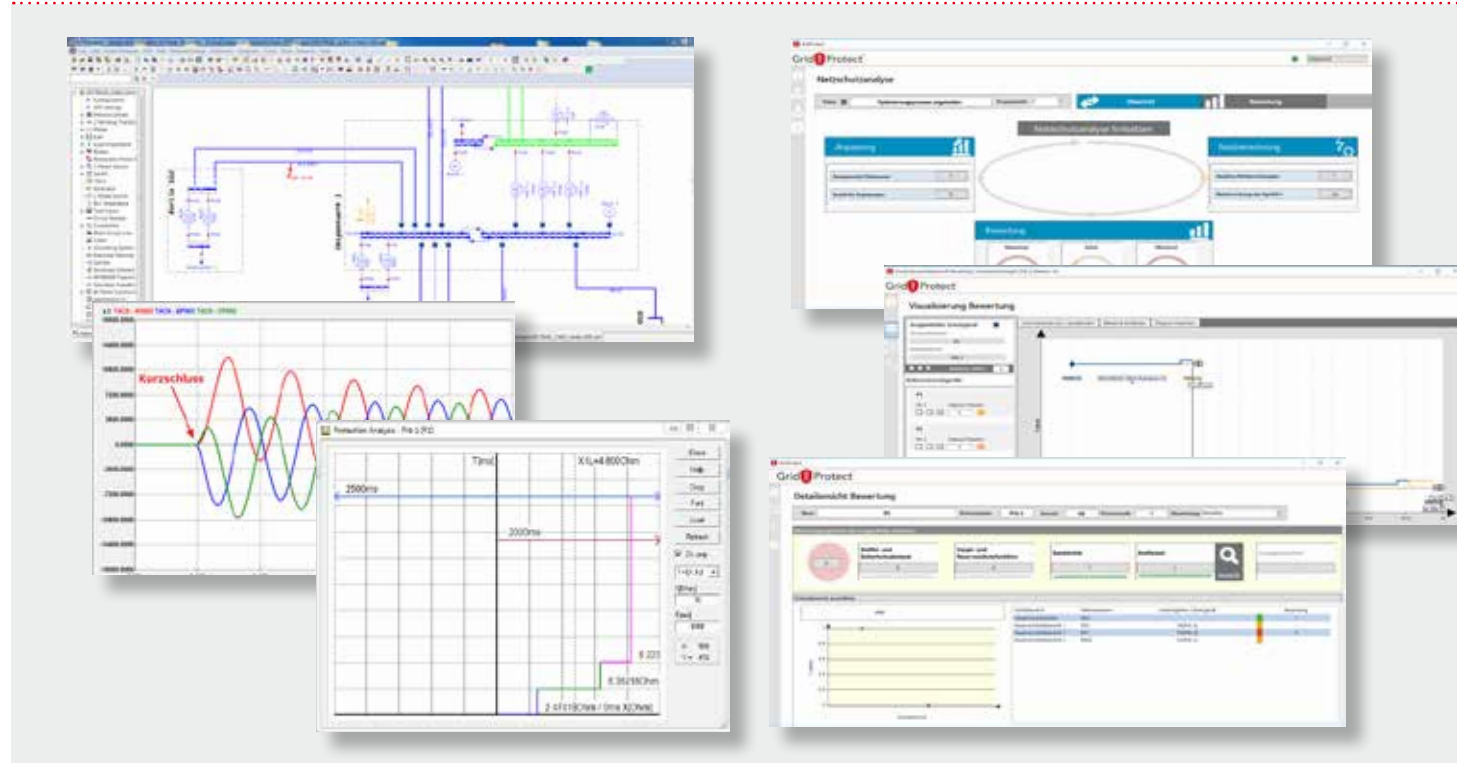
Kurzschluss

Protection Analysis - Pile 1 (P2)

T[ms]

X1.=4.800Ohm

2500ms

2000ms

8.223

8.35298Ohm

2.47019Ohm / 0ms X[Ohm]

Close

Help

Copy

Fwd

Load

Refresh

GridProtect

Netzschutzanalyse

Netzschutzanalyse fortsetzen

GridProtect

Visualisierung Bewertung

GridProtect

Detailansicht Bewertung